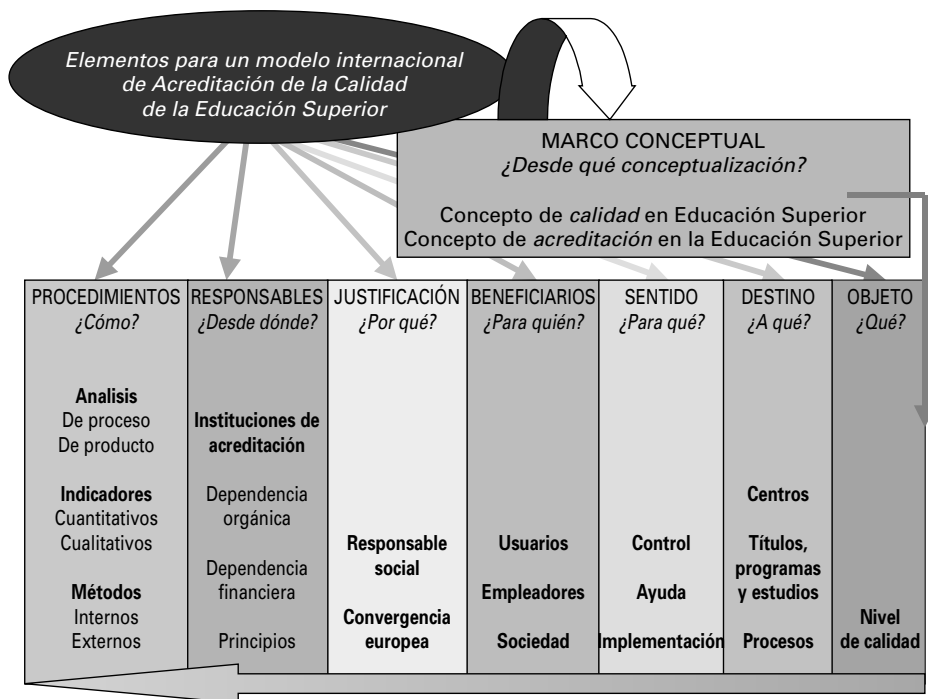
Elementos para un modelo internacional de Acreditación de la Calidad de la Educación Superior

MARCO CONCEPTUAL
¿Desde qué conceptualización?

Concepto de calidad en Educación Superior
Concepto de acreditación en la Educación Superior

| PROCEDIMIENTOS ¿Cómo? | RESPONSABLES ¿Desde dónde? | JUSTIFICACIÓN ¿Por qué? | BENEFICIARIOS ¿Para quién? | SENTIDO ¿Para qué? | DESTINO ¿A qué? | OBJETO ¿Qué? |
|---|---|---|---|---|---|---|
| **Analisis** De proceso De producto **Indicadores** Cuantitativos Cualitativos **Métodos** Internos Externos | **Instituciones de acreditación** Dependencia orgánica Dependencia financiera Principios | **Responsable social** **Convergencia europea** | **Usuarios** **Empleadores** **Sociedad** | **Control** **Ayuda** **Implementación** | **Centros** **Títulos, programas y estudios** **Procesos** | **Nivel de calidad** |